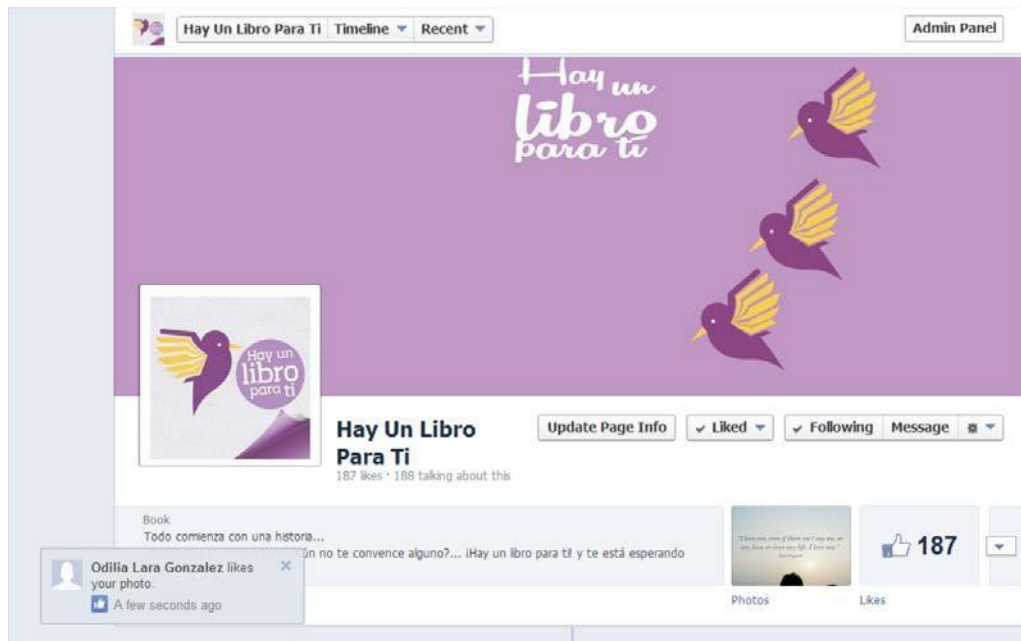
Hay Un Libro Para Ti | Timeline | Recent

Admin Panel

Hay un libro para ti

Hay un libro para ti

Hay Un Libro Para Ti
187 likes · 188 talking about this

Update Page Info | Liked | Following | Message

Book
Todo comienza con una historia...
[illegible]ún no te convence alguno?... ¡Hay un libro para ti! y te está esperando

Odilia Lara Gonzalez likes your photo.
A few seconds ago

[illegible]

Photos

187
Likes